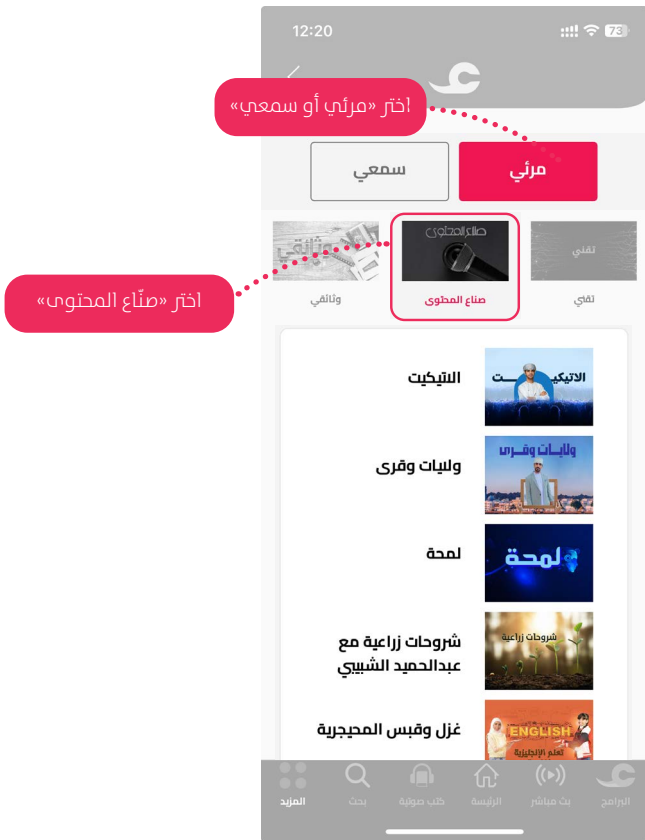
12:20

73

اختر «مرئي أو سمعي»

مرئي

سمعي

اختر «صنّاع المحتوى»

تقني

صناع المحتوى

صناع المحتوى

وثائقي

وثائقي

تقني

الاتيكيت

الاتيكيت

ولايات وقرى

ولايات وقرى

لمحة

لمحة

شروحات زراعية مع عبدالحميد الشبيبي

شروحات زراعية

غزل وقبس المحيجرية

ENGLISH

تعلم الإنجليزية

البرامج

بث مباشر

الرئيسة

كتب صوتية

بحث

المزيد